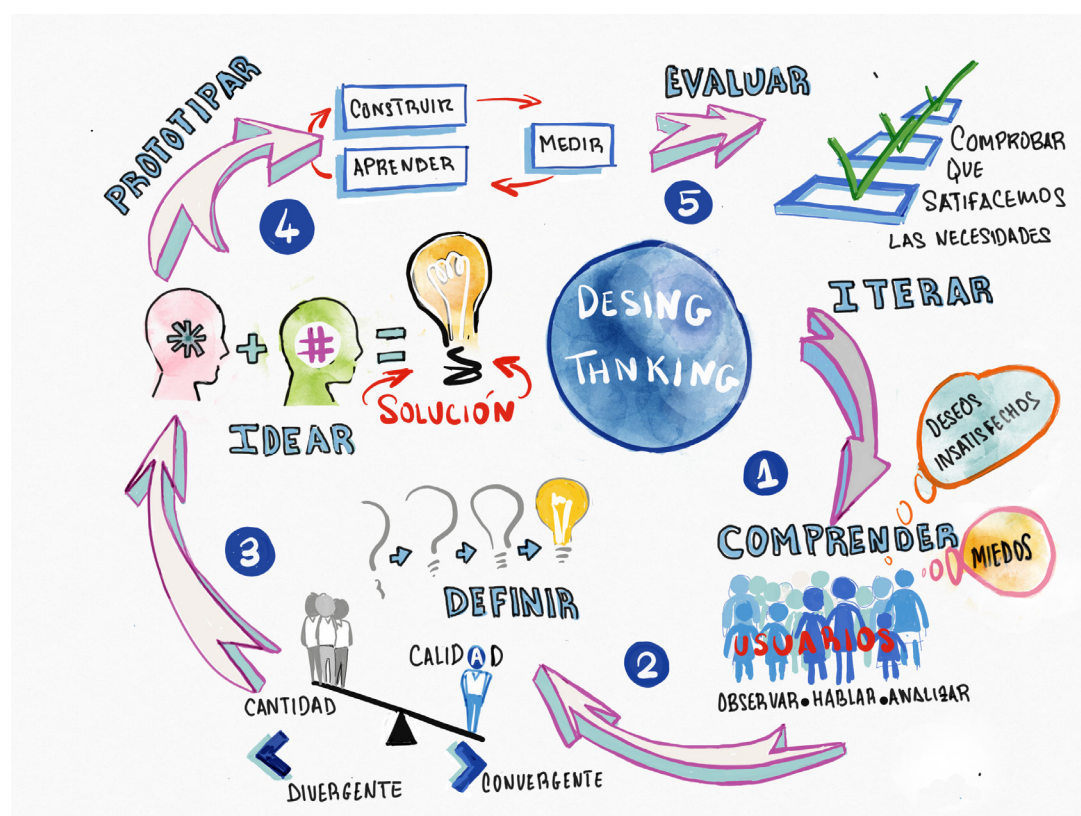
PROTOTIPAR

CONSTRUIR

APRENDER

MEDIR

EVALUAR

COMPROBAR QUE SATIFACEMOS LAS NECESIDADES

4

5

DESING THNKING

ITERAR

IDEAR

SOLUCIÓN

DESEOS INSATISFECHOS

1

MIEDOS

COMPRENDER

USUARIOS

OBSERVAR • HABLAR • ANALIZAR

3

DEFINIR

CALIDAD

CANTIDAD

2

DIVERGENTE

CONVERGENTE